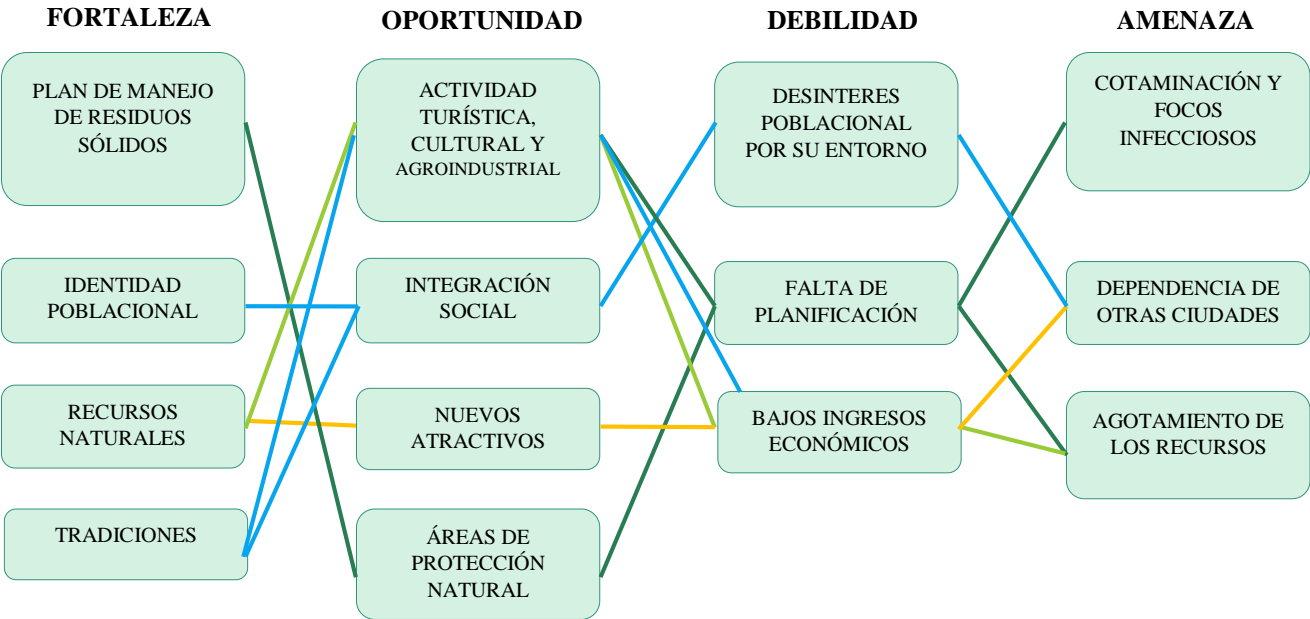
FORTALEZA

PLAN DE MANEJO DE RESIDUOS SÓLIDOS

IDENTIDAD POBLACIONAL

RECURSOS NATURALES

TRADICIONES

OPORTUNIDAD

ACTIVIDAD TURÍSTICA, CULTURAL Y AGROINDUSTRIAL

INTEGRACIÓN SOCIAL

NUEVOS ATRACTIVOS

ÁREAS DE PROTECCIÓN NATURAL

DEBILIDAD

DESINTERES POBLACIONAL POR SU ENTORNO

FALTA DE PLANIFICACIÓN

BAJOS INGRESOS ECONÓMICOS

AMENAZA

COTAMINACIÓN Y FOCOS INFECCIOSOS

DEPENDENCIA DE OTRAS CIUDADES

AGOTAMIENTO DE LOS RECURSOS